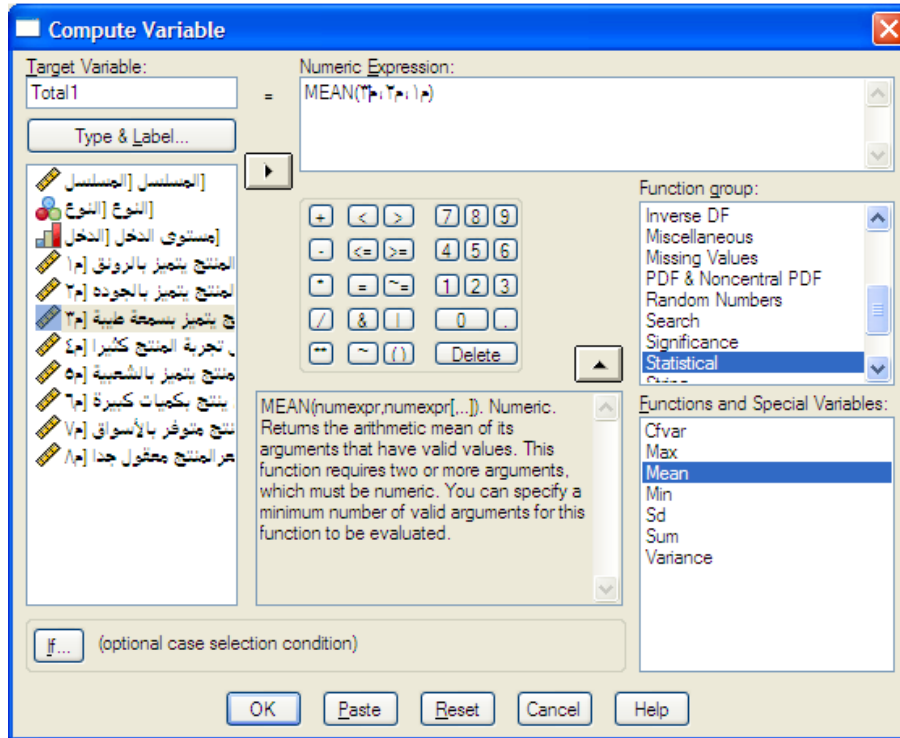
Compute Variable

Target Variable:
Total1
=
Numeric Expression:
MEAN(م١،م٢،م٣)

Type & Label...

[المسلسل [المسلسل
[النوع [النوع
[مستوى الدخل [الدخل
المنتج يتميز بالرونق [م١
لمنتج يتميز بالجوده [م٢
ج يتميز بسمعة طيبة [م٣
، تجربة المنتج كثيرا [م٤
منتج يتميز بالشعبية [م٥
ينتج بكميات كبيرة [م٦
نتج متوفر بالأسواق [م٧
عرالمنتج معقول جدا [م٨

+ < > 7 8 9
- <= >= 4 5 6
* = ~= 1 2 3
/ & | 0 .
** ~ ( ) Delete

Function group:
Inverse DF
Miscellaneous
Missing Values
PDF & Noncentral PDF
Random Numbers
Search
Significance
Statistical
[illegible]

MEAN(numexpr,numexpr[,...]). Numeric. Returns the arithmetic mean of its arguments that have valid values. This function requires two or more arguments, which must be numeric. You can specify a minimum number of valid arguments for this function to be evaluated.

Functions and Special Variables:
Cfvar
Max
Mean
Min
Sd
Sum
Variance

If... (optional case selection condition)

OK Paste Reset Cancel Help